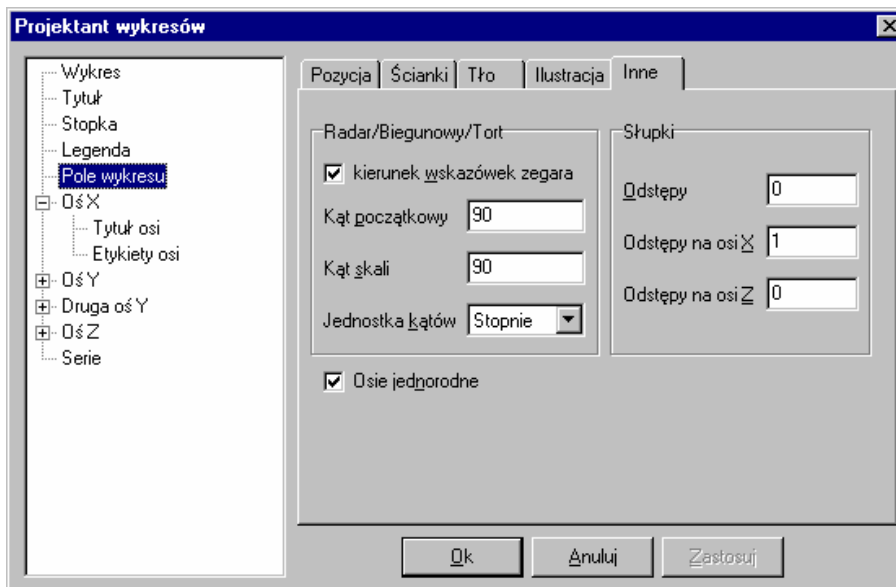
Projektant wykresów

Wykres
Tytuł
Stopka
Legenda
Pole wykresu
Oś X
Tytuł osi
Etykiety osi
Oś Y
Druga oś Y
Oś Z
Serie

Pozycja | Ścianki | Tło | Ilustracja | Inne

Radar/Biegunowy/Tort
kierunek wskazówek zegara
Kąt początkowy 90
Kąt skali 90
Jednostka kątów Stopnie

Słupki
Odstępy 0
Odstępy na osi X 1
Odstępy na osi Z 0

Osie jednorodne

Ok | Anuluj | Zastosuj